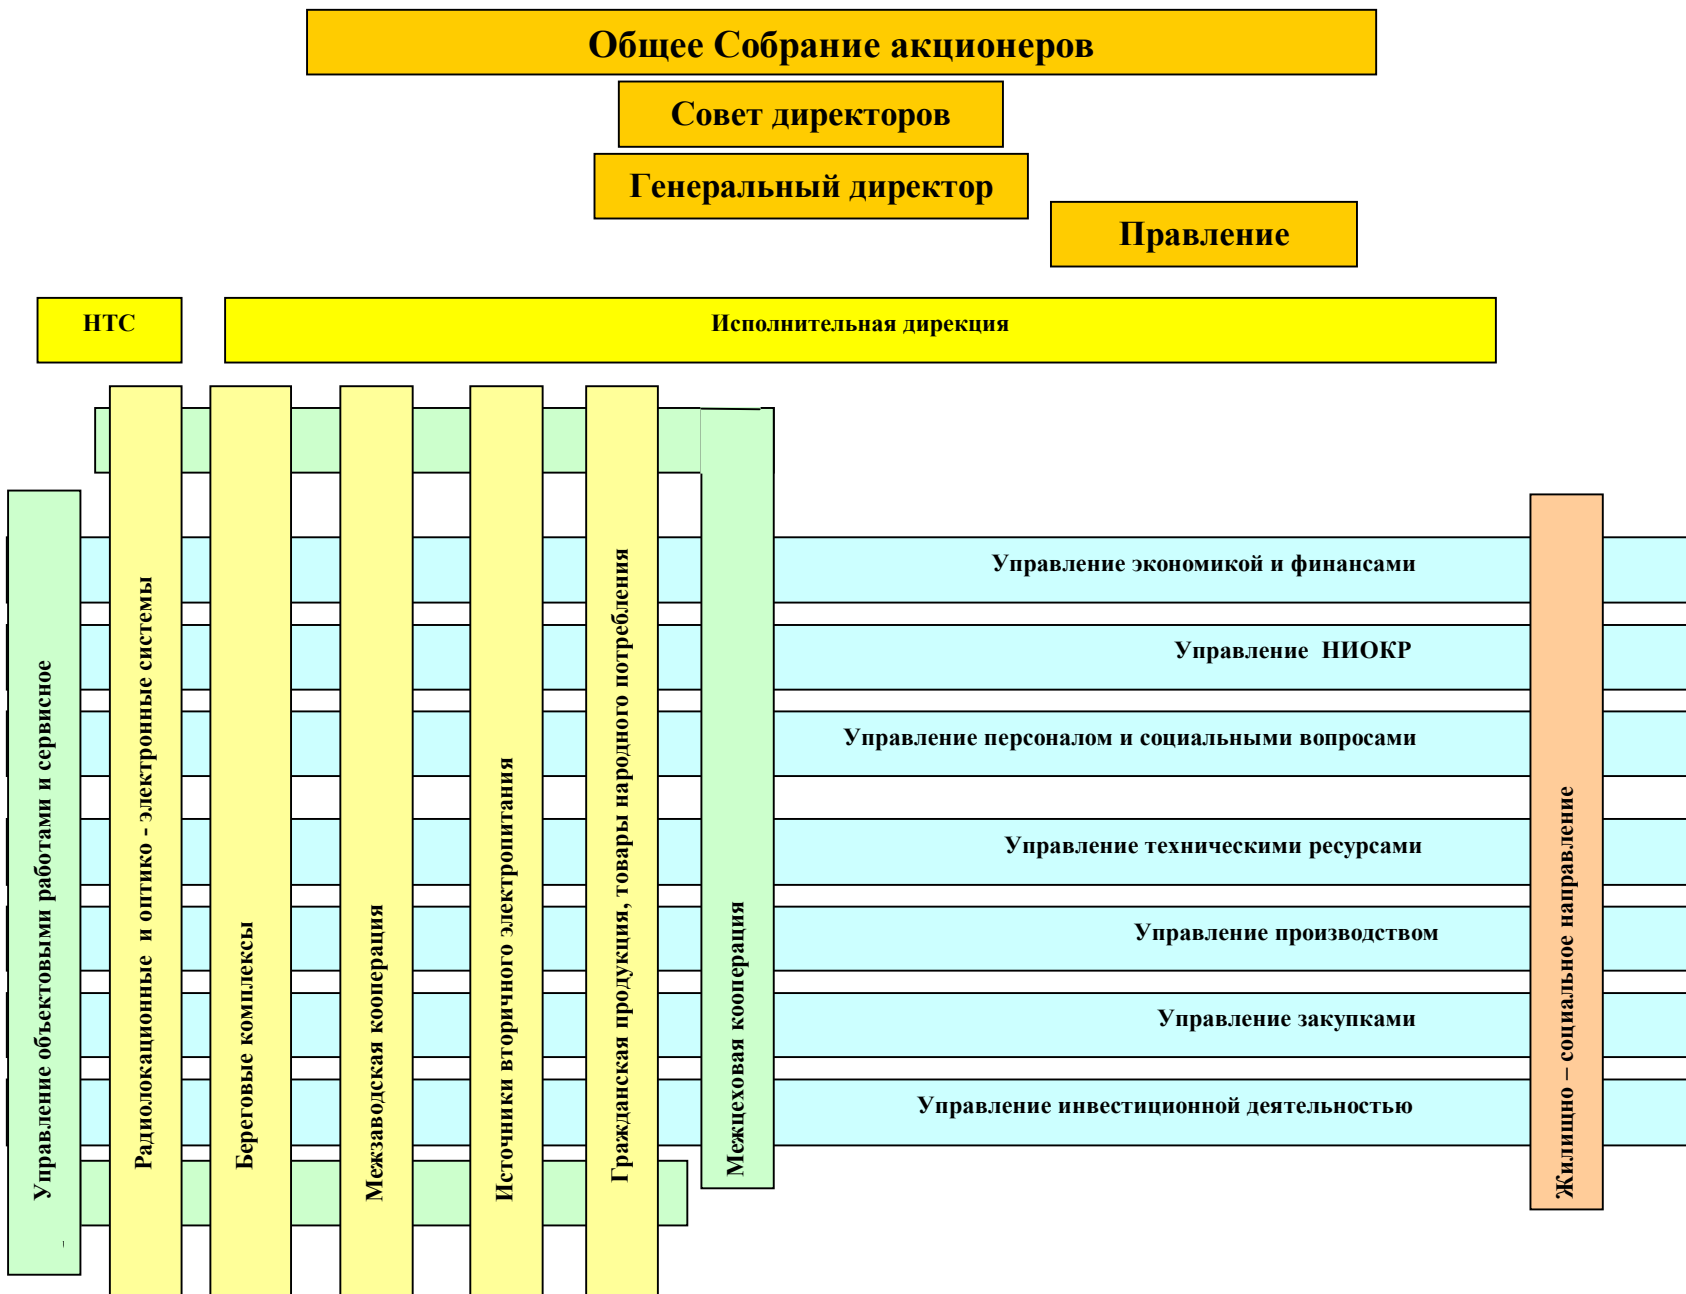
Общее Собрание акционеров

Совет директоров

Генеральный директор

Правление

НТС

Исполнительная дирекция

Управление объектовыми работами и сервисное

Радиолокационные и оптико - электронные системы

Береговые комплексы

Межзаводская кооперация

Источники вторичного электропитания

Гражданская продукция, товары народного потребления

Межцеховая кооперация

Управление экономикой и финансами

Управление НИОКР

Управление персоналом и социальными вопросами

Управление техническими ресурсами

Управление производством

Управление закупками

Управление инвестиционной деятельностью

Жилищно – социальное направление